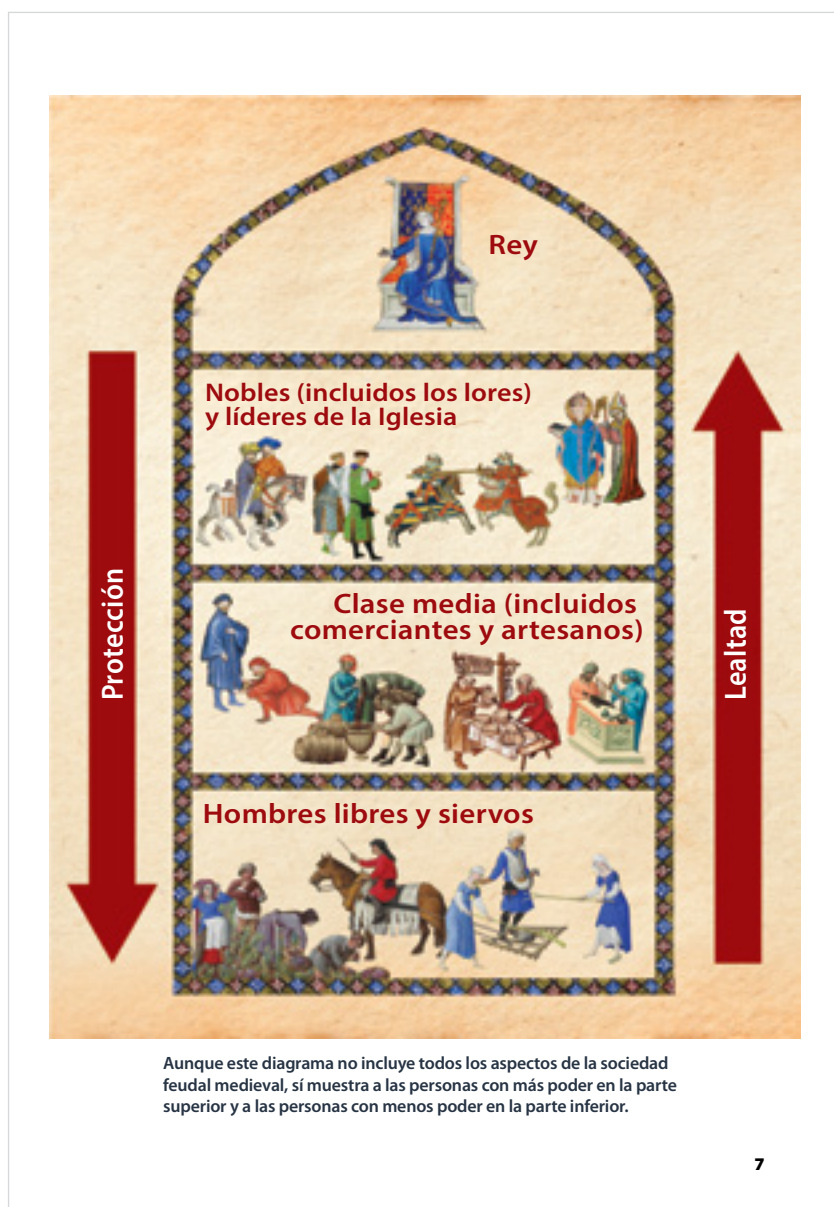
Rey

Nobles (incluidos los lores) y líderes de la Iglesia

Protección

Clase media (incluidos comerciantes y artesanos)

Lealtad

Hombres libres y siervos

Aunque este diagrama no incluye todos los aspectos de la sociedad feudal medieval, sí muestra a las personas con más poder en la parte superior y a las personas con menos poder en la parte inferior.

7